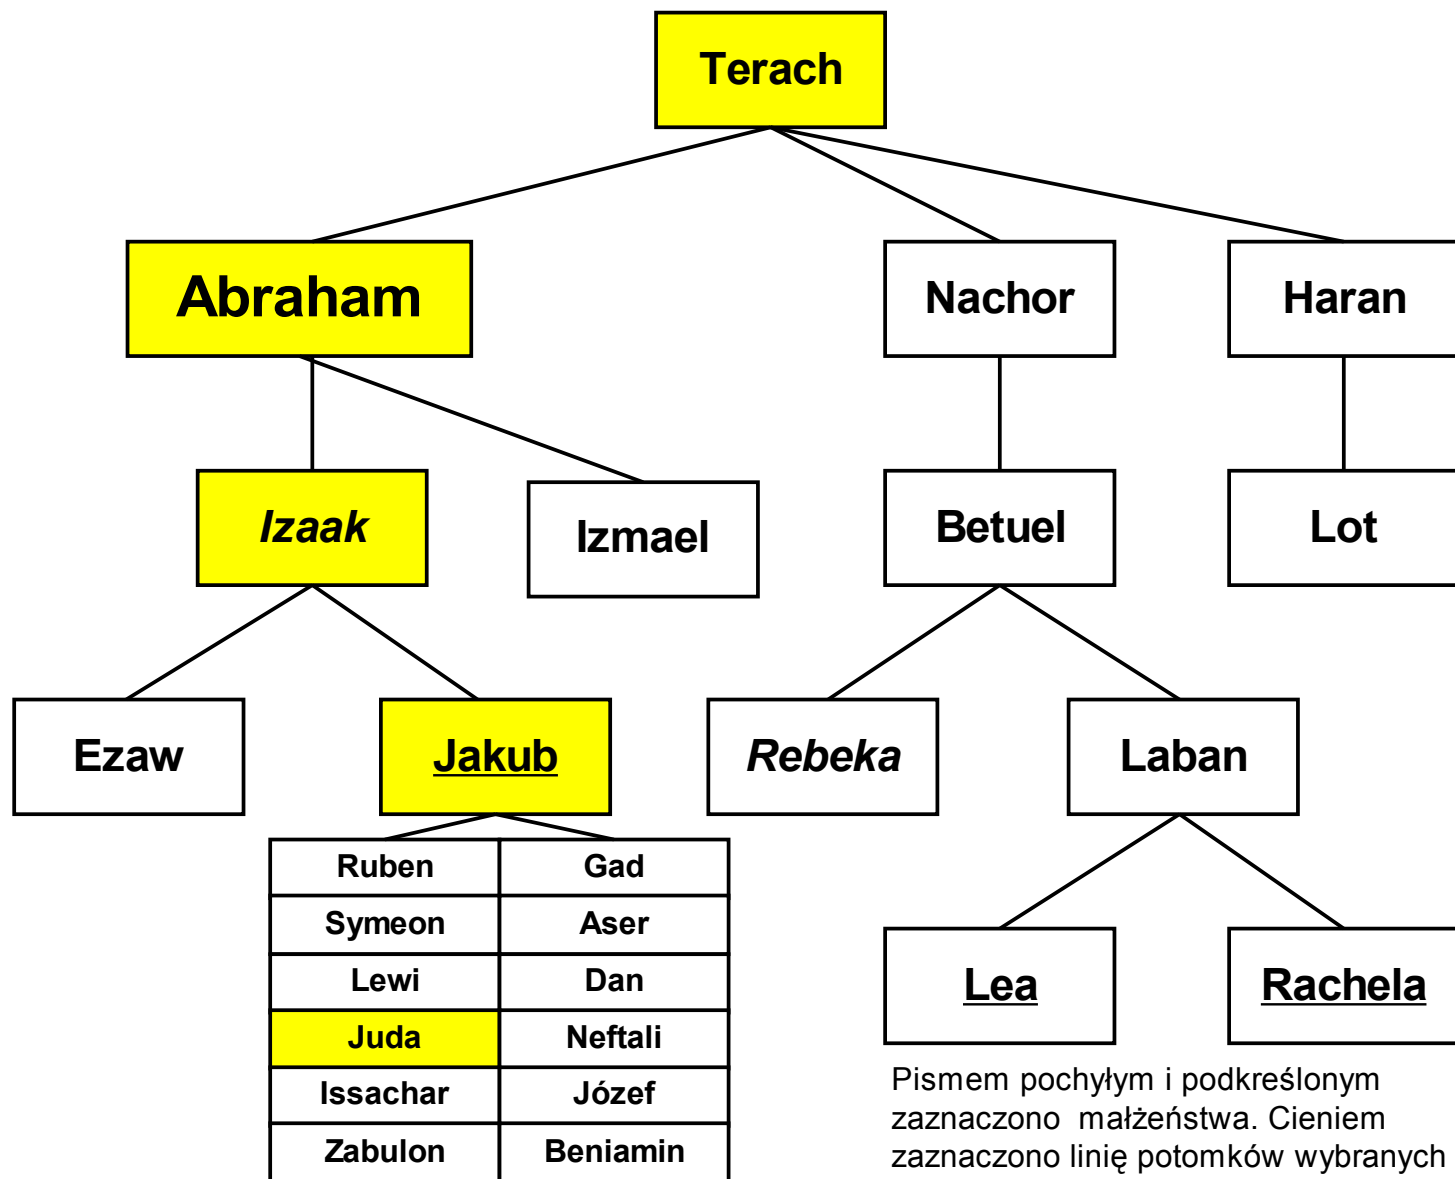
Terach

Abraham

Nachor

Haran

Izaak

Izmael

Betuel

Lot

Ezaw

Jakub

Rebeka

Laban

| Ruben | Gad |
|---|---|
| Symeon | Aser |
| Lewi | Dan |
| Juda | Neftali |
| Issachar | Józef |
| Zabulon | Beniamin |

Lea

Rachela

Pismem pochyłym i podkreślonym zaznaczono małżeństwa. Cieniem zaznaczono linię potomków wybranych